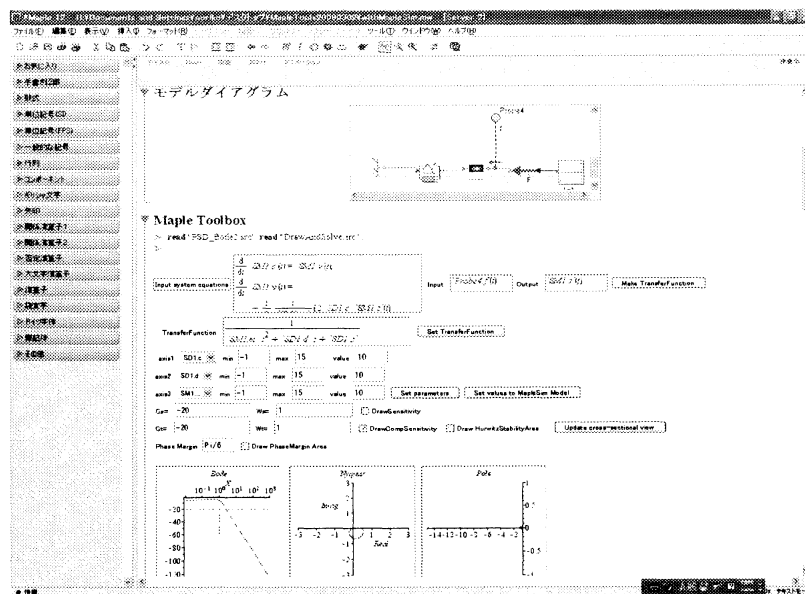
ファイル(F) 編集(E) 表示(V) 挿入(I) フォーマット(R) ツール(T) ウィンドウ(W) ヘルプ(H)

モデルダイアグラム

Probe4

F

Maple Toolbox

> read "PSD_Bode2.src": read "DrawAndSolve.src":

>

Input system equations

$\frac{d}{dt}$ SD1(t) v(t) = SD1 v(t)

$\frac{d}{dt}$ SD1 v(t) =

Input Probe4_F(t) Output SD1 s(t) Make TransferFunction

TransferFunction $\frac{1}{SM1 m s^2 + SD1 d s + SD1 c}$ Set TransferFunction

axis1 SD1c min -1 max 15 value 10

axis2 SD1d min -1 max 15 value 10

axis3 SM1 min -1 max 15 value 10 Set parameters Set values to MapleSim Model

Gsen -20 Wsen 1 DrawSensitivity

Gcs -20 Wcs 1 DrawCompSensitivity Draw HurwitzStabilityArea Update cross-sectional view

Phase Margin Pi/6 Draw PhaseMargin Area

Bode

$10^{-1}$ $10^0$ $10^1$ $10^2$ $10^3$

-20 -40 -60 -80 -100 -120

Nyquist

Imag

Real

-3 -2 -1 1 2 3

Pole

-14 -12 -10 -8 -6 -4 -2

0.5 -0.5